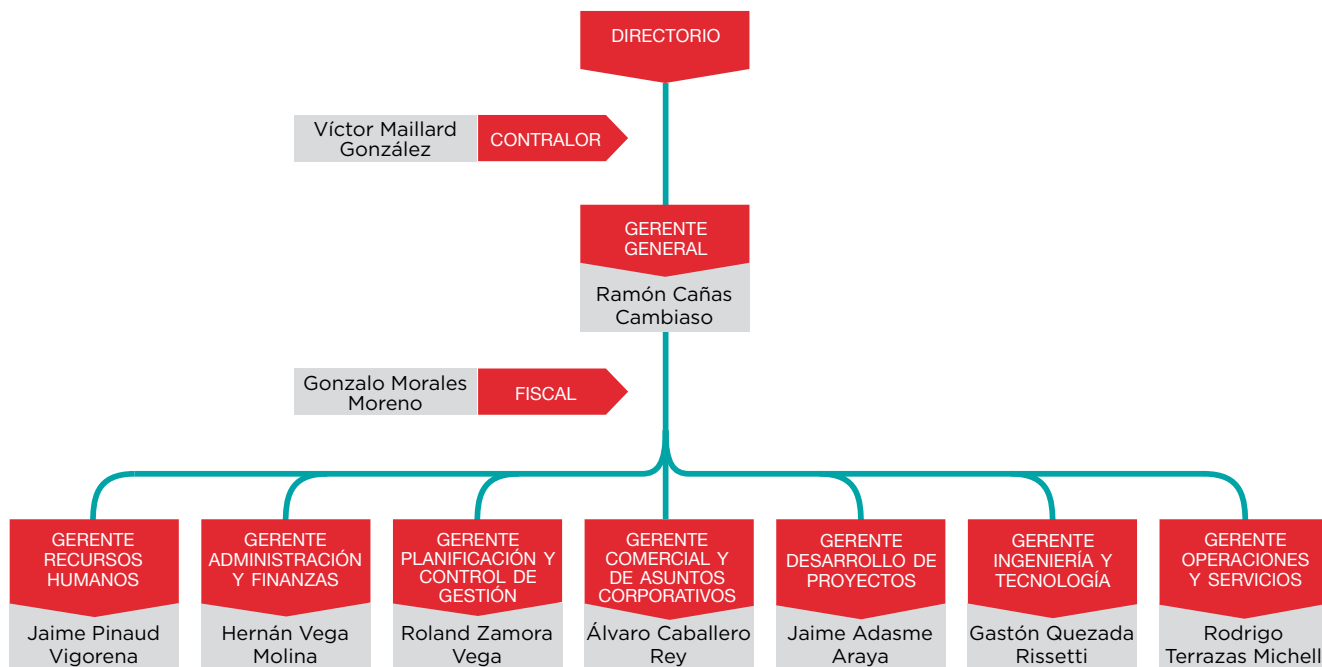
DIRECTORIO

Víctor Maillard González
CONTRALOR

GERENTE GENERAL
Ramón Cañas Cambiaso

Gonzalo Morales Moreno
FISCAL

GERENTE RECURSOS HUMANOS
Jaime Pinaud Vigorena

GERENTE ADMINISTRACIÓN Y FINANZAS
Hernán Vega Molina

GERENTE PLANIFICACIÓN Y CONTROL DE GESTIÓN
Roland Zamora Vega

GERENTE COMERCIAL Y DE ASUNTOS CORPORATIVOS
Álvaro Caballero Rey

GERENTE DESARROLLO DE PROYECTOS
Jaime Adasme Araya

GERENTE INGENIERÍA Y TECNOLOGÍA
Gastón Quezada Rissetti

GERENTE OPERACIONES Y SERVICIOS
Rodrigo Terrazas Michell